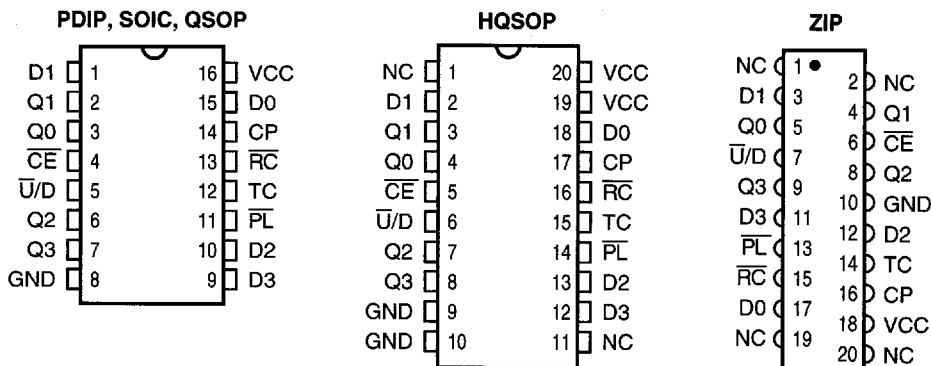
PDIP, SOIC, QSOP

D1 1
Q1 2
Q0 3
$\overline{CE}$ 4
$\overline{U}$/D 5
Q2 6
Q3 7
GND 8

16 VCC
15 D0
14 CP
13 $\overline{RC}$
12 TC
11 $\overline{PL}$
10 D2
9 D3

HQSOP

NC 1
D1 2
Q1 3
Q0 4
$\overline{CE}$ 5
$\overline{U}$/D 6
Q2 7
Q3 8
GND 9
GND 10

20 VCC
19 VCC
18 D0
17 CP
16 $\overline{RC}$
15 TC
14 $\overline{PL}$
13 D2
12 D3
11 NC

ZIP

NC 1
2 NC
D1 3
4 Q1
Q0 5
6 $\overline{CE}$
$\overline{U}$/D 7
8 Q2
Q3 9
10 GND
D3 11
12 D2
$\overline{PL}$ 13
14 TC
$\overline{RC}$ 15
16 CP
D0 17
18 VCC
NC 19
20 NC